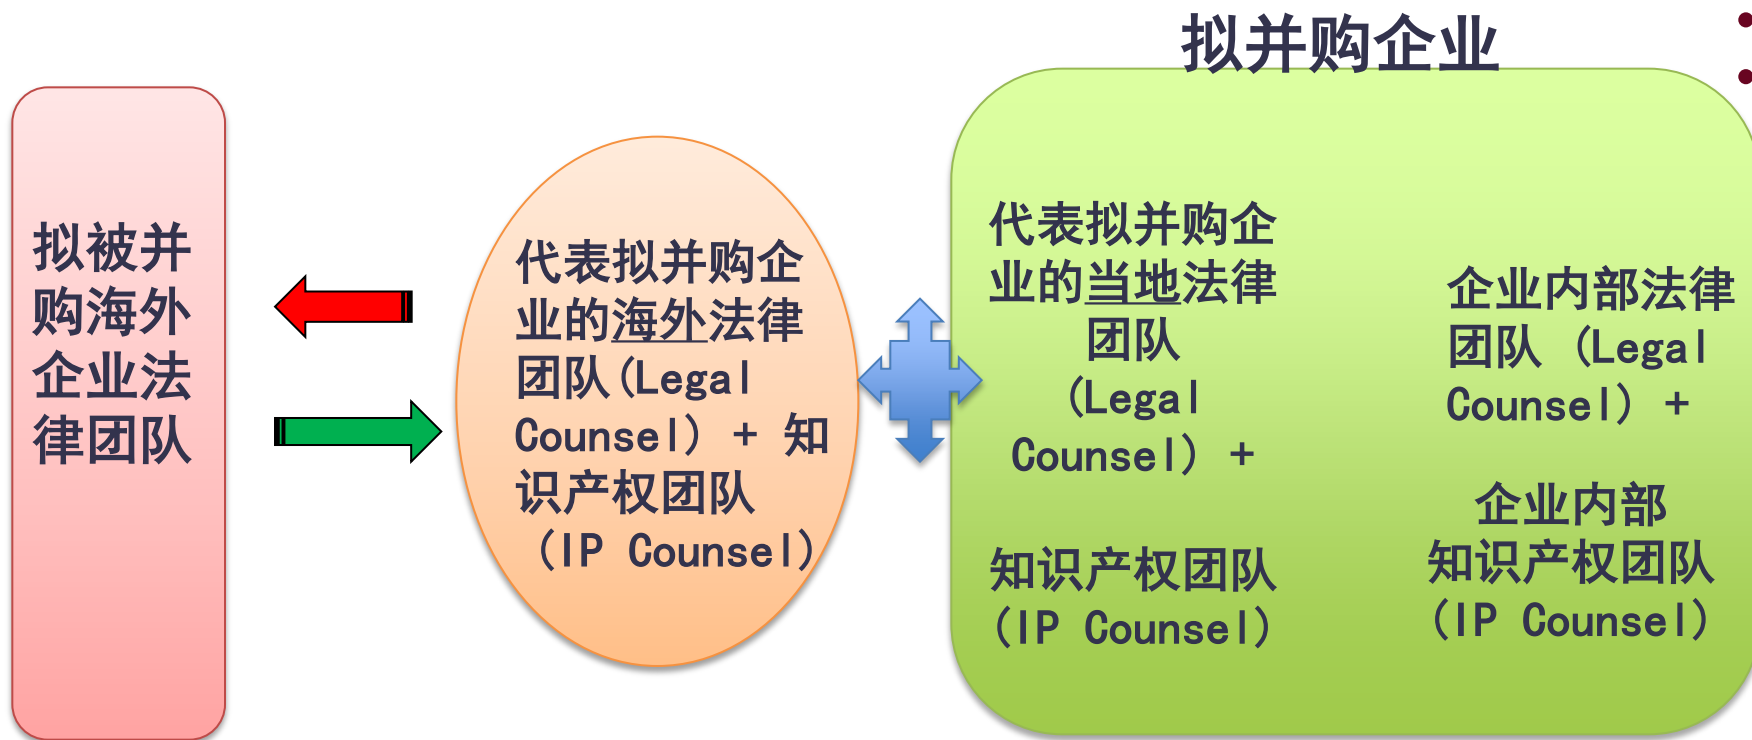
拟并购企业

拟被并购海外企业法律团队

代表拟并购企业的海外法律团队(Legal Counsel)+ 知识产权团队（IP Counsel)

代表拟并购企业的当地法律团队（Legal Counsel）+

知识产权团队（IP Counsel)

企业内部法律团队（Legal Counsel）+

企业内部知识产权团队（IP Counsel)